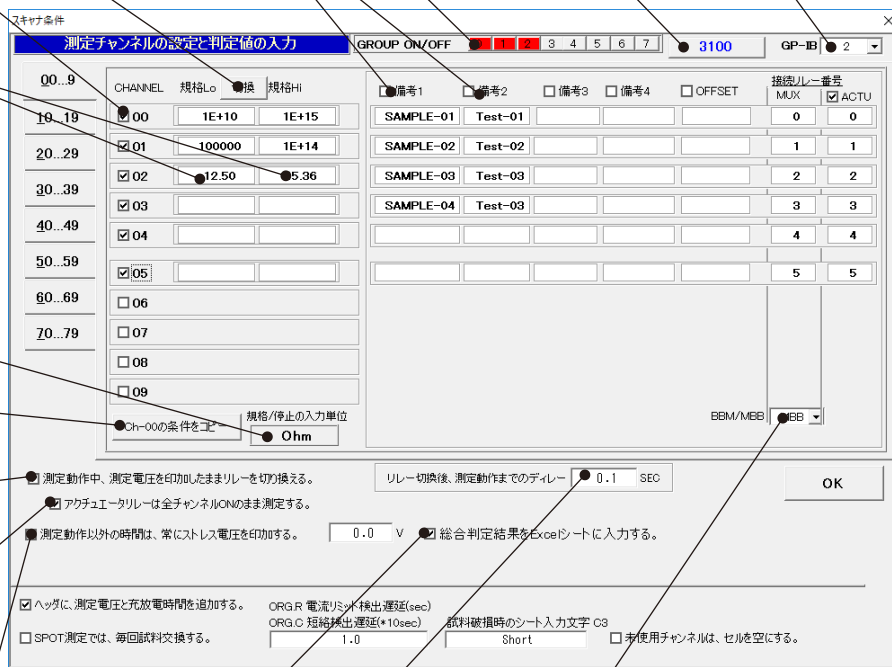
スキャナ条件

測定チャンネルの設定と判定値の入力

GROUP ON/OFF 0 1 2 3 4 5 6 7

3100

GP-IB 2

00...9
10...19
20...29
30...39
40...49
50...59
60...69
70...79

CHANNEL 規格Lo 置換 規格Hi

| CHANNEL | 規格Lo | 規格Hi |
|---|---|---|
| ☑ 00 | 1E+10 | 1E+15 |
| ☑ 01 | 100000 | 1E+14 |
| ☑ 02 | 12.50 | 5.36 |
| ☑ 03 | | |
| ☑ 04 | | |
| ☑ 05 | | |
| ☐ 06 | | |
| ☐ 07 | | |
| ☐ 08 | | |
| ☐ 09 | | |

Ch-00の条件をコピー

規格/停止の入力単位
Ohm

☐ 備考1 ☐ 備考2 ☐ 備考3 ☐ 備考4 ☐ OFFSET

接続リレー番号
MUX ☑ ACTU

| 備考1 | 備考2 | 備考3 | 備考4 | OFFSET | MUX | ACTU |
|---|---|---|---|---|---|---|
| SAMPLE-01 | Test-01 | | | | 0 | 0 |
| SAMPLE-02 | Test-02 | | | | 1 | 1 |
| SAMPLE-03 | Test-03 | | | | 2 | 2 |
| SAMPLE-04 | Test-03 | | | | 3 | 3 |
| | | | | | 4 | 4 |
| | | | | | 5 | 5 |

BBM/MBB MBB

測定動作中、測定電圧を印加したままリレーを切り換える。

リレー切換後、測定動作までのディレー 0.1 SEC

OK

☑ アクチュエータリレーは全チャンネルONのまま測定する。

測定動作以外の時間は、常にストレス電圧を印加する。 0.0 V

☑ 総合判定結果をExcelシートに入力する。

☑ ヘッダに、測定電圧と充放電時間を追加する。

ORG.R 電流リミット検出遅延(sec)
ORG.C 短絡検出遅延(*10sec)
1.0

試料破損時のシート入力文字 C3
Short

☐ SPOT測定では、毎回試料交換する。

☐ 未使用チャンネルは、セルを空にする。